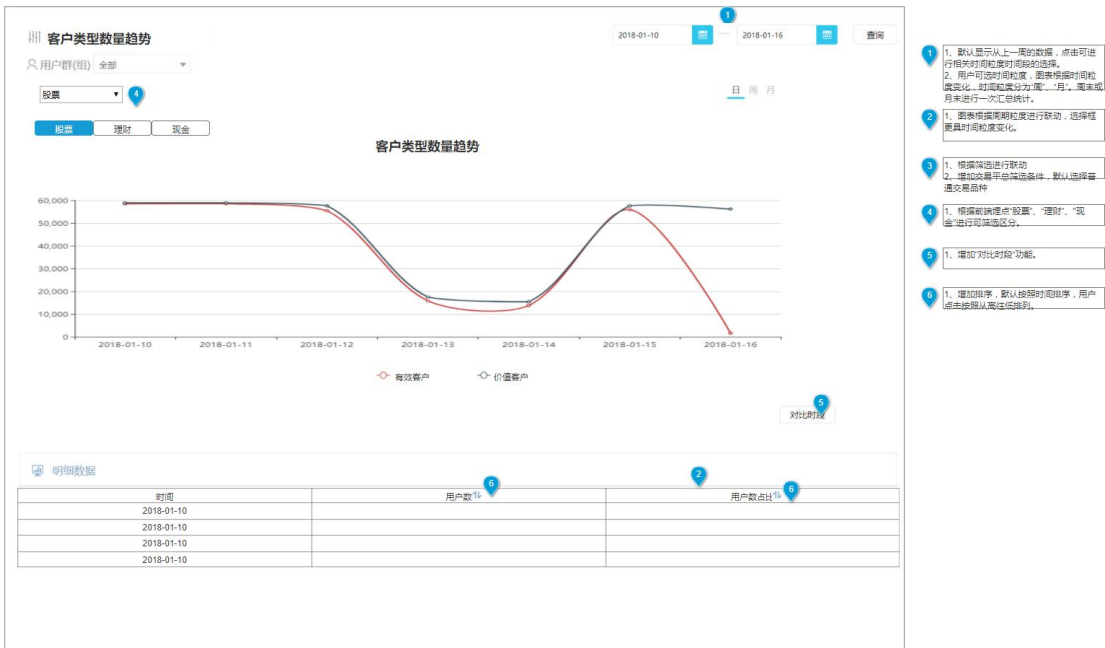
客户类型数量趋势

2018-01-10 — 2018-01-16 查询

用户群(组) 全部

股票 ▼ 4

日 周 月

股票 理财 现金

客户类型数量趋势

60,000
50,000
40,000
30,000
20,000
10,000
0

2018-01-10 2018-01-11 2018-01-12 2018-01-13 2018-01-14 2018-01-15 2018-01-16

有效客户 价值客户

5
对比时段

明细数据

2

| 时间 | 用户数 6 | 用户数占比 6 |
|---|---|---|
| 2018-01-10 | | |
| 2018-01-10 | | |
| 2018-01-10 | | |
| 2018-01-10 | | |

1 1、默认显示从上一周的数据，点击可进行相关时间粒度时间段的选择。
2、用户可选时间粒度，图表根据时间粒度变化，时间粒度分为"周"、"月"，周末或月末进行一次汇总统计。

2 1、图表根据周期粒度进行联动，选择框更具时间粒度变化。

3 1、根据筛选进行联动
2、增加交易平台筛选条件，默认选择普通交易品种

4 1、根据前端埋点"股票"、"理财"、"现金"进行可筛选区分。

5 1、增加"对比时段"功能。

6 1、增加排序，默认按照时间排序，用户点击按照从高往低排列。